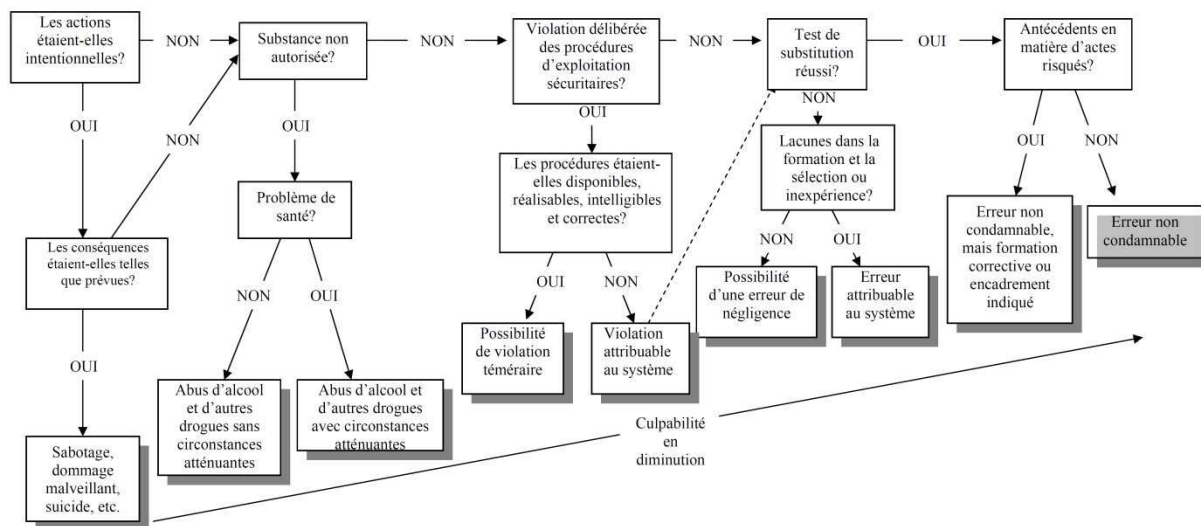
Les actions étaient-elles intentionnelles?

NON

Substance non autorisée?

NON

Violation délibérée des procédures d'exploitation sécuritaires?

NON

Test de substitution réussi?

OUI

Antécédents en matière d'actes risqués?

OUI

NON

OUI

OUI

NON

Problème de santé?

Les procédures étaient-elles disponibles, réalisables, intelligibles et correctes?

Lacunes dans la formation et la sélection ou inexpérience?

OUI

NON

Les conséquences étaient-elles telles que prévues?

Erreur non condamnable, mais formation corrective ou encadrement indiqué

Erreur non condamnable

NON

OUI

OUI

NON

NON

OUI

Possibilité d'une erreur de négligence

Erreur attribuable au système

Possibilité de violation téméraire

Violation attribuable au système

OUI

Abus d'alcool et d'autres drogues sans circonstances atténuantes

Abus d'alcool et d'autres drogues avec circonstances atténuantes

Culpabilité en diminution

Sabotage, dommage malveillant, suicide, etc.